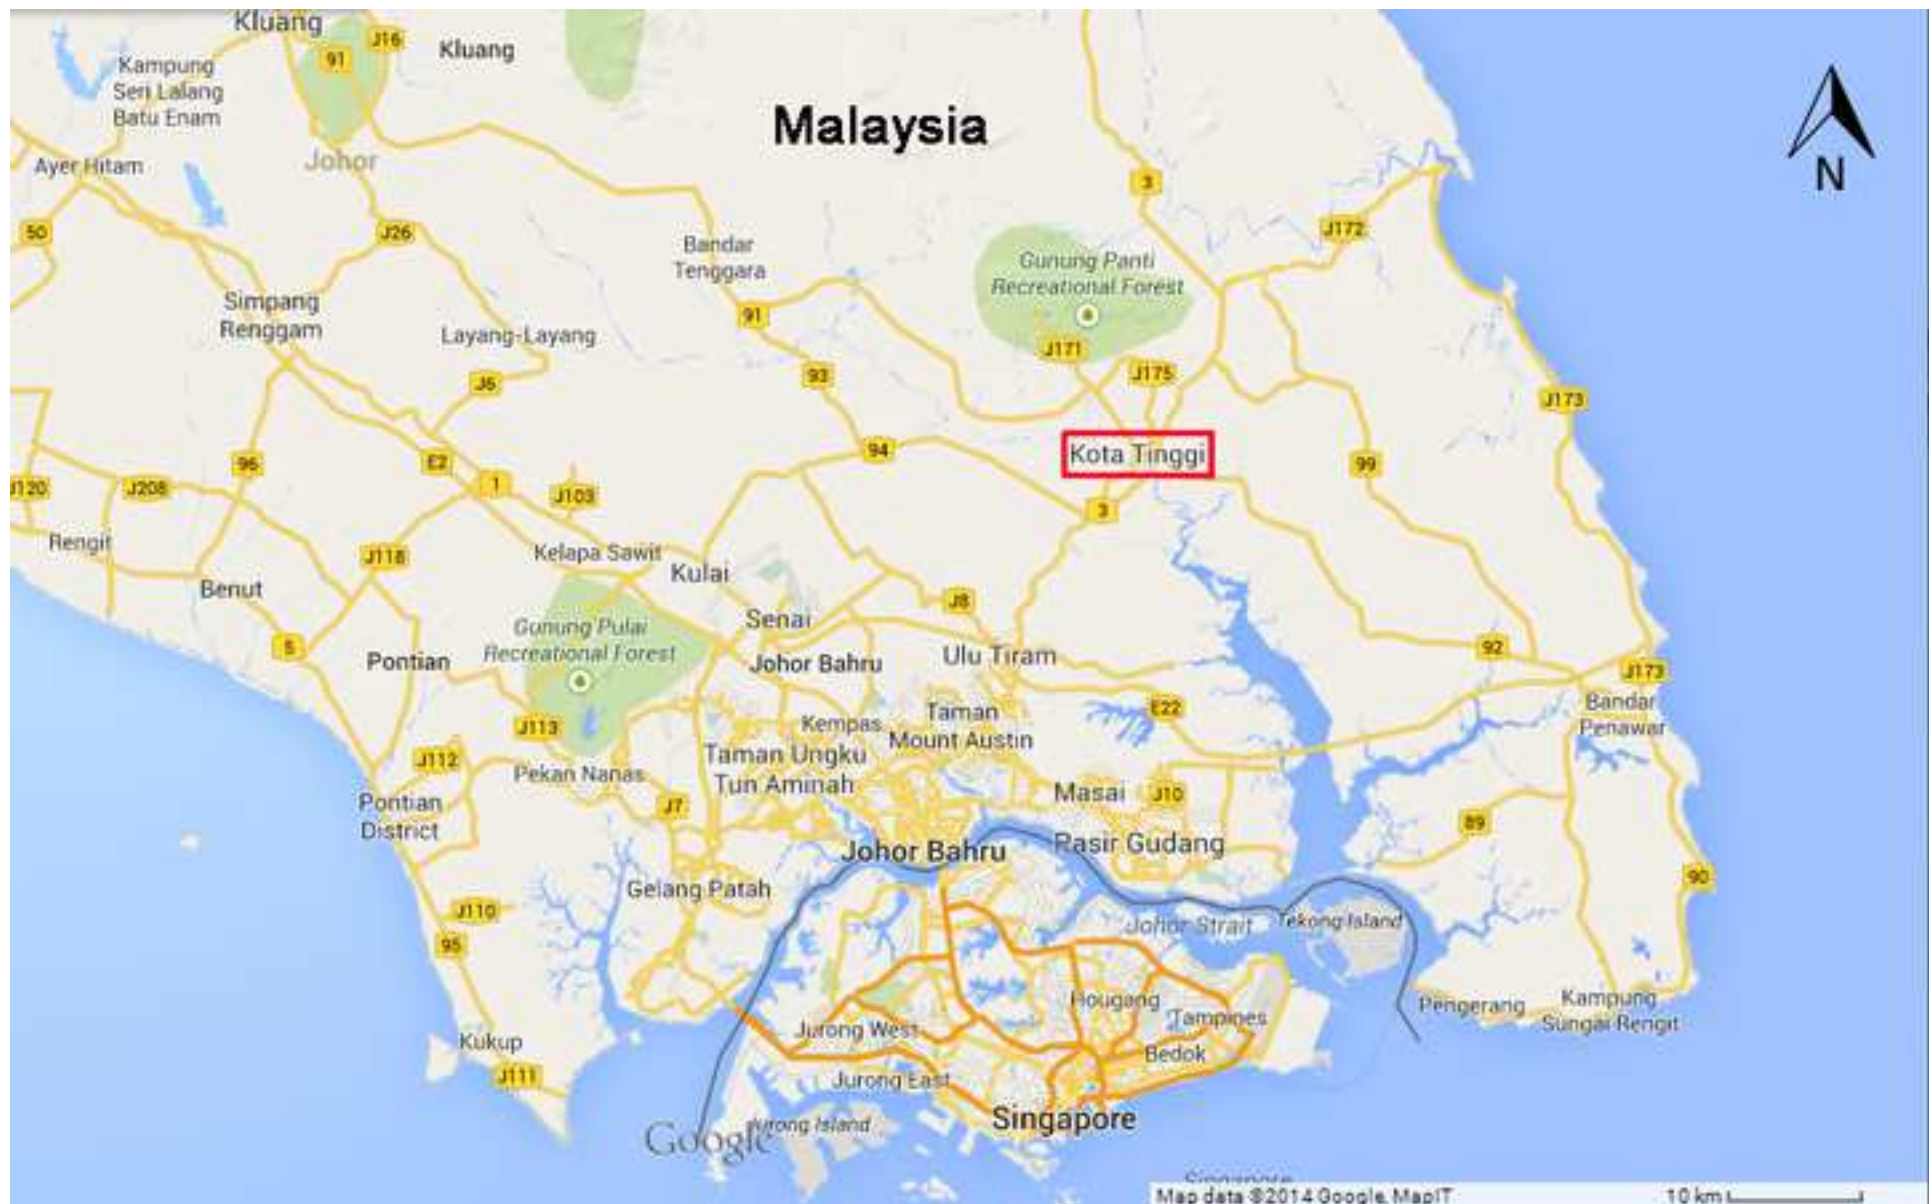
Kluang
J16
Kluang
91
Kampung Seri Lalang Batu Enam
Malaysia
N
Ayer Hitam
Johor
3
50
J26
J172
Bandar Tenggara
Gunung Panti Recreational Forest
Simpang Renggam
Layang-Layang
91
J171
93
J175
J6
J173
Kota Tinggi
94
96
E2
99
J120
J208
1
J103
3
Rengit
J118
Kelapa Sawit
Kulai
Benut
Senai
J8
Gunung Pulai Recreational Forest
5
Pontian
Johor Bahru
Ulu Tiram
92
J173
Bandar Penawar
Kempas
Taman Mount Austin
E22
J113
Taman Ungku Tun Aminah
J112
Pekan Nanas
Masai
J10
Pontian District
J7
89
Johor Bahru
Pasir Gudang
90
Gelang Patah
J110
Johor Strait
Tekong Island
95
Hougang
Pengerang
Kampung Sungai Rengit
Tampines
Jurong West
Kukup
Bedok
J111
Jurong East
Singapore
Google
Jurong Island
Singapore
Map data ©2014 Google, MapIT
10 km